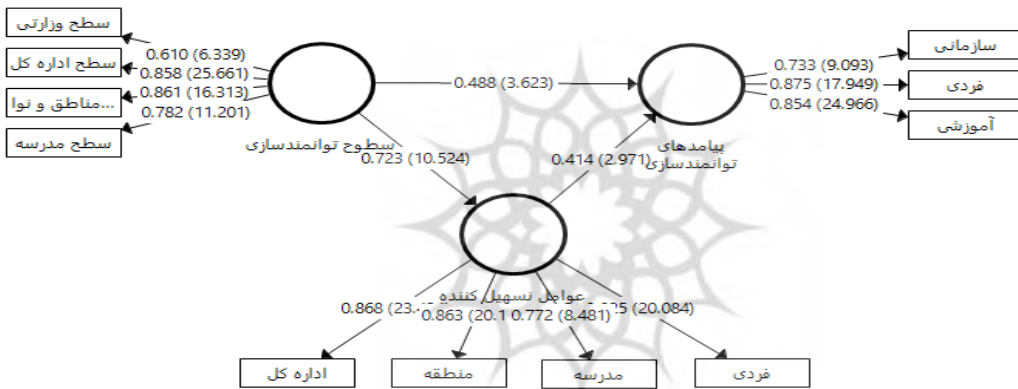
سطح وزارتی
سطح اداره کل
...مناطق و نوا
سطح مدرسه
0.610 (6.339)
0.858 (25.661)
0.861 (16.313)
0.782 (11.201)
سطوح توانمندسازی
0.488 (3.623)
پیامدهای توانمندسازی
0.733 (9.093)
0.875 (17.949)
0.854 (24.966)
سازمانی
فردی
آموزشی
0.723 (10.524)
0.414 (2.971)
عوامل تسهیل کننده
0.868 (23.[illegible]
0.863 (20.1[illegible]
0.772 (8.481)
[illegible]25 (20.084)
اداره کل
منطقه
مدرسه
فردی